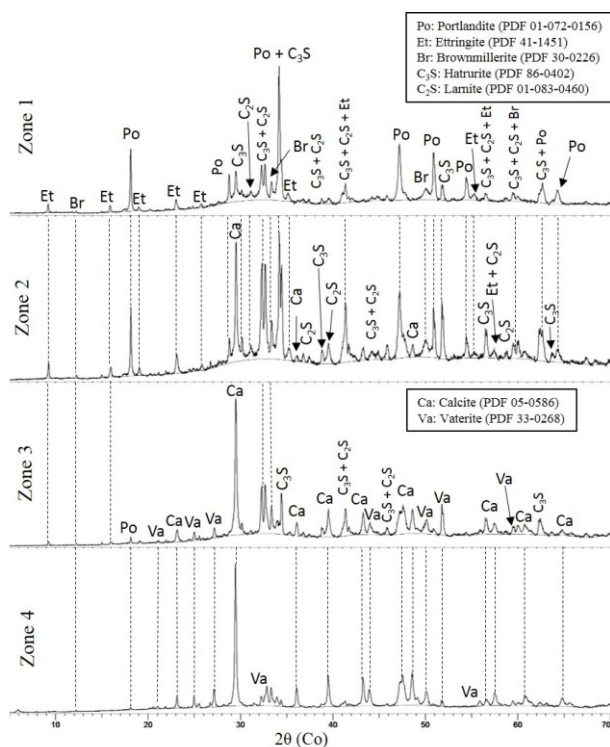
Po: Portlandite (PDF 01-072-0156)
Et: Ettringite (PDF 41-1451)
Br: Brownmillerite (PDF 30-0226)
$C_3S$: Hatrurite (PDF 86-0402)
$C_2S$: Larnite (PDF 01-083-0460)

Zone 1

Po + $C_3S$

Et Br Et Po Et Et Et Po $C_3S$ $C_2S$ $C_3S + C_2S$ Br Et $C_3S + C_2S$ $C_3S + C_2S + Et$ Po Br Po $C_3S$ Po Et $C_3S + C_2S + Et$ $C_3S + C_2S + Br$ $C_3S + Po$ Po

Zone 2

Ca Ca $C_2S$ $C_3S$ $C_2S$ $C_3S + C_2S$ Ca $C_2S$ Et + $C_2S$ $C_2S$ $C_3S$

Zone 3

Ca: Calcite (PDF 05-0586)
Va: Vaterite (PDF 33-0268)

Ca

Po Va Ca Va Va $C_3S$ Ca Ca $C_3S + C_2S$ Ca Va $C_3S + C_2S$ Ca Va Va Ca Va Ca $C_3S$ Ca

Zone 4

Va Va

10 20 30 40 50 60 70

2θ (Co)